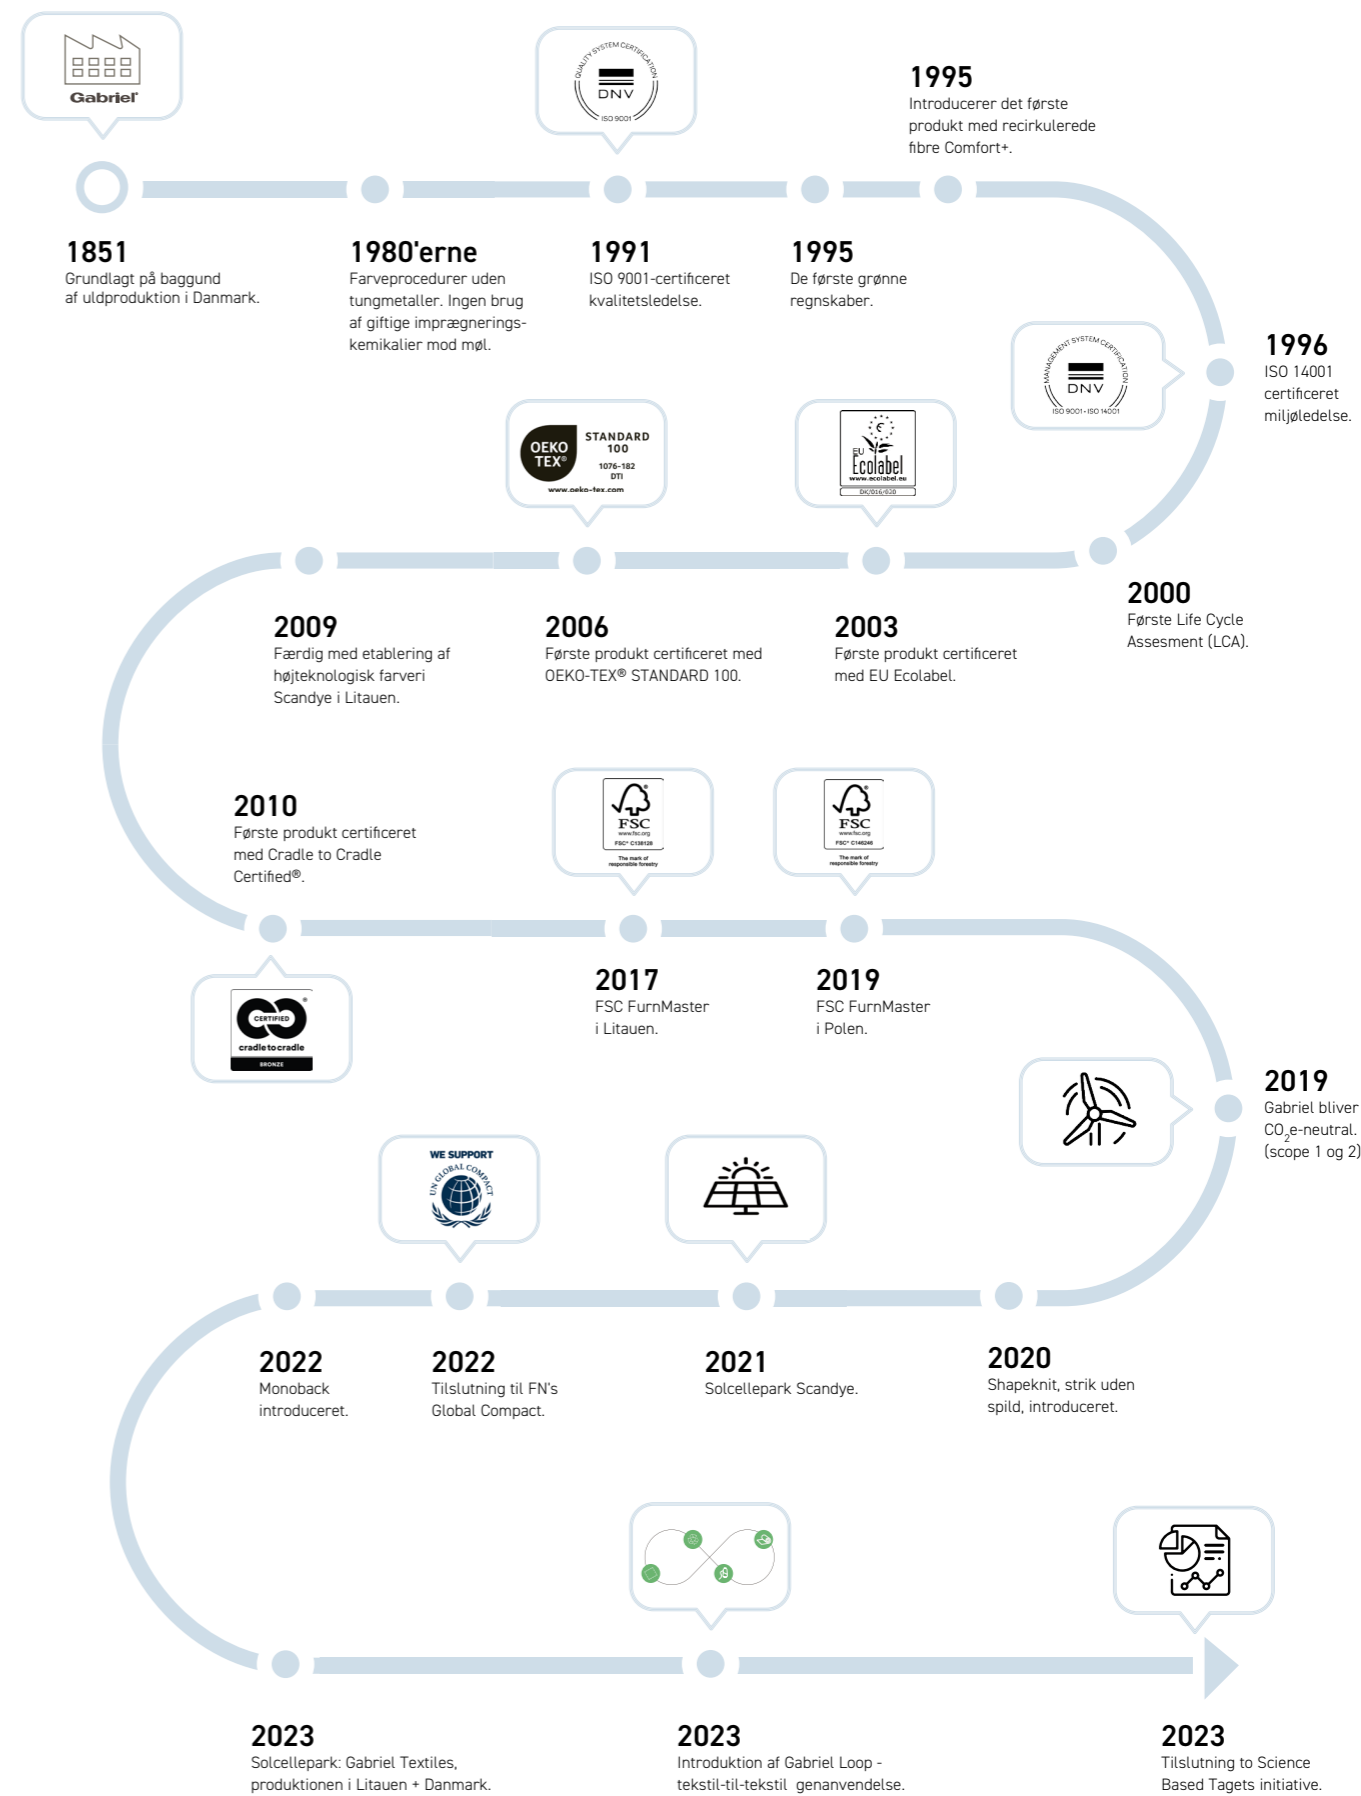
Gabriel

QUALITY SYSTEM CERTIFICATION
DNV
ISO 9001

1995
Introducerer det første produkt med recirkulerede fibre Comfort+.

1851
Grundlagt på baggund af uldproduktion i Danmark.

1980'erne
Farveprocedurer uden tungmetaller. Ingen brug af giftige imprægneringskemikalier mod møl.

1991
ISO 9001-certificeret kvalitetsledelse.

1995
De første grønne regnskaber.

MANAGEMENT SYSTEM CERTIFICATION
DNV
ISO 9001 • ISO 14001

1996
ISO 14001 certificeret miljøledelse.

OEKO TEX®
STANDARD 100
1076-182 DTI
www.oeko-tex.com

EU Ecolabel
www.ecolabel.eu
DK/026/020

2000
Første Life Cycle Assesment (LCA).

2009
Færdig med etablering af højteknologisk farveri Scandye i Litauen.

2006
Første produkt certificeret med OEKO-TEX® STANDARD 100.

2003
Første produkt certificeret med EU Ecolabel.

2010
Første produkt certificeret med Cradle to Cradle Certified®.

FSC
www.fsc.org
FSC® C138128
The mark of responsible forestry

FSC
www.fsc.org
FSC® C146246
The mark of responsible forestry

CERTIFIED
cradletocradle
BRONZE

2017
FSC FurnMaster i Litauen.

2019
FSC FurnMaster i Polen.

2019
Gabriel bliver $CO_2$e-neutral. (scope 1 og 2)

WE SUPPORT
UN GLOBAL COMPACT

2022
Monoback introduceret.

2022
Tilslutning til FN's Global Compact.

2021
Solcellepark Scandye.

2020
Shapeknit, strik uden spild, introduceret.

2023
Solcellepark: Gabriel Textiles, produktionen i Litauen + Danmark.

2023
Introduktion af Gabriel Loop - tekstil-til-tekstil genanvendelse.

2023
Tilslutning to Science Based Tagets initiative.